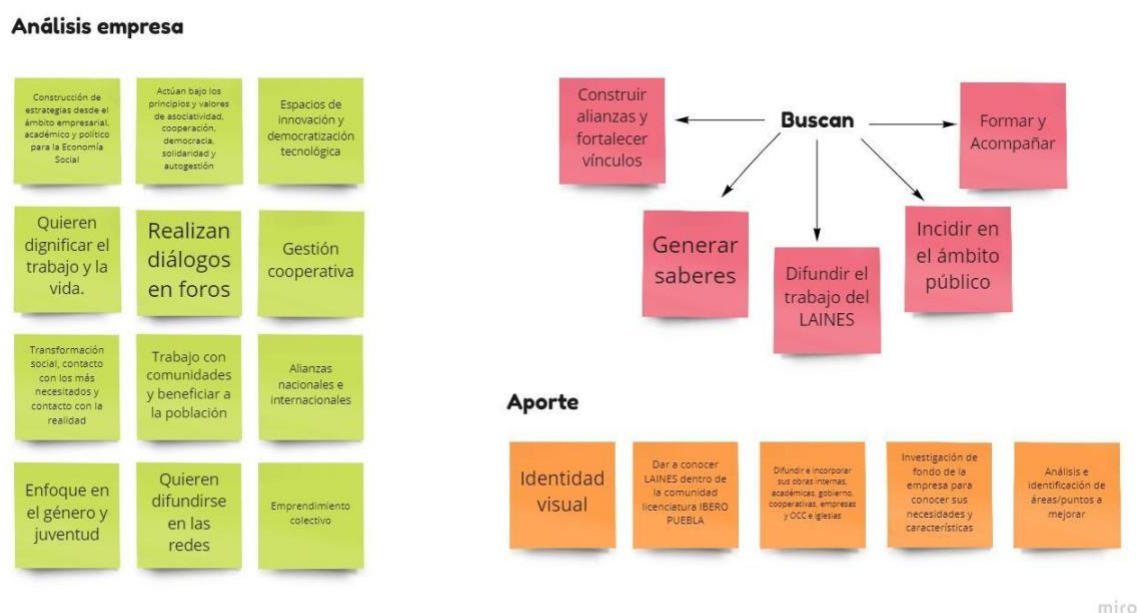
Análisis empresa

Construcción de estrategias desde el ámbito empresarial, académico y político para la Economía Social

Actúan bajo los principios y valores de asociatividad, cooperación, democracia, solidaridad y autogestión

Espacios de innovación y democratización tecnológica

Quieren dignificar el trabajo y la vida.

Realizan diálogos en foros

Gestión cooperativa

Transformación social, contacto con los más necesitados y contacto con la realidad

Trabajo con comunidades y beneficiar a la población

Alianzas nacionales e internacionales

Enfoque en el género y juventud

Quieren difundirse en las redes

Emprendimiento colectivo

Buscan

Construir alianzas y fortalecer vínculos

Formar y Acompañar

Generar saberes

Difundir el trabajo del LAINES

Incidir en el ámbito público

Aporte

Identidad visual

Dar a conocer LAINES dentro de la comunidad licenciatura IBERO PUEBLA

Difundir e incorporar sus obras internas, académicas, gobierno, cooperativas, empresas y OCC e iglesias

Investigación de fondo de la empresa para conocer sus necesidades y características

Análisis e identificación de áreas/puntos a mejorar

miro